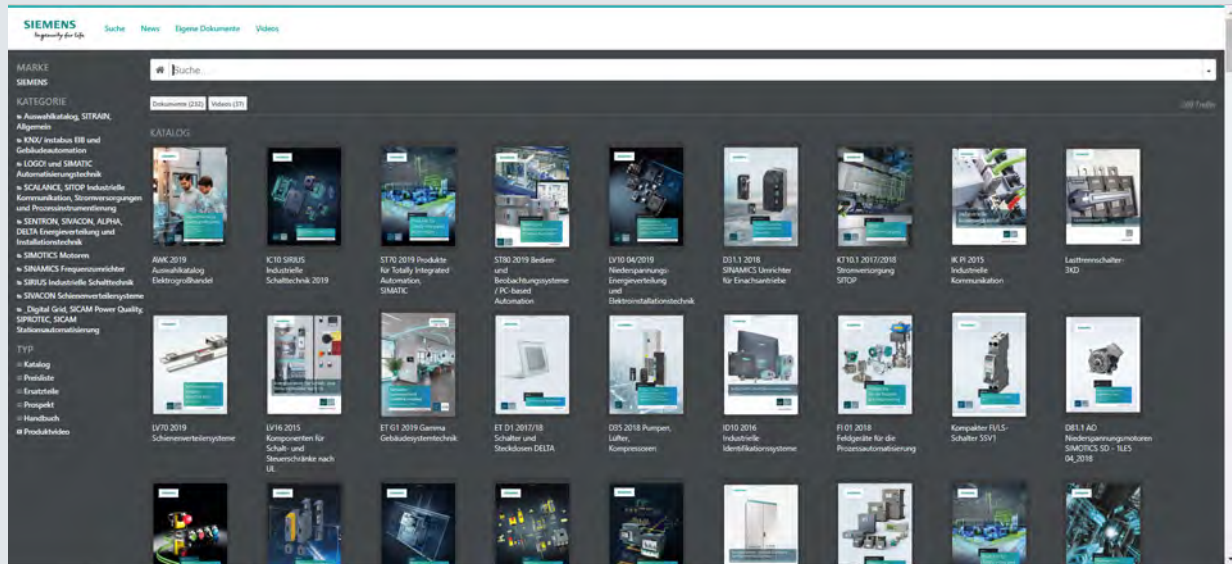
SIEMENS
Ingenuity for life

Suche News Eigene Dokumente Videos

MARKE
SIEMENS

KATEGORIE
Auswahlkatalog, SITRAIN, Allgemein
KNX/ instabus EIB und Gebäudeautomation
LOGO! und SIMATIC Automatisierungstechnik
SCALANCE, SITOP Industrielle Kommunikation, Stromversorgungen und Prozessinstrumentierung
SENTRON, SIVACON, ALPHA, DELTA Energieverteilung und Installationstechnik
SIMOTICS Motoren
SINAMICS Frequenzumrichter
SIRIUS Industrielle Schalttechnik
SIVACON Schienenverteilersysteme
„Digital Grid, SICAM Power Quality, SIPROTEC, SICAM Stationsautomatisierung

TYP
Katalog
Preisliste
Ersatzteile
Prospekt
Handbuch
Produktvideo

Suche

Dokumente (232) Videos (37)

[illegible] Treffer

KATALOG

AWK 2019 Auswahlkatalog Elektrogroßhandel

IC10 SIRIUS Industrielle Schalttechnik 2019

ST70 2019 Produkte für Totally Integrated Automation, SIMATIC

ST80 2019 Bedien- und Beobachtungssysteme / PC-based Automation

LV10 04/2019 Niederspannungs-Energieverteilung und Elektroinstallationstechnik

D31.1 2018 SINAMICS Umrichter für Einachsantriebe

KT10.1 2017/2018 Stromversorgung SITOP

IK PI 2015 Industrielle Kommunikation

Lasttrennschalter-3KD

LV70 2019 Schienenverteilersysteme

LV16 2015 Komponenten für Schalt- und Steuerschränke nach UL

ET G1 2019 Gamma Gebäudesystemtechnik

ET D1 2017/18 Schalter und Steckdosen DELTA

D35 2018 Pumpen, Lüfter, Kompressoren

ID10 2016 Industrielle Identifikationssysteme

FI 01 2018 Feldgeräte für die Prozessautomatisierung

Kompakter FI/LS-Schalter 5SV1

D81.1 AD Niederspannungsmotoren SIMOTICS SD - 1LE5 04_2018